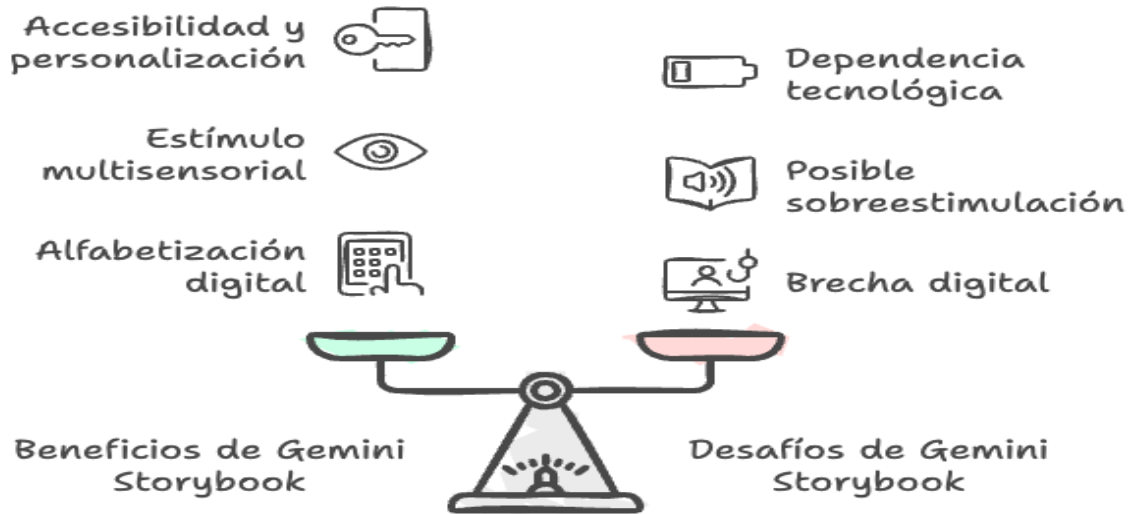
Accesibilidad y personalización

Dependencia tecnológica

Estímulo multisensorial

Posible sobreestimulación

Alfabetización digital

Brecha digital

Beneficios de Gemini Storybook

Desafíos de Gemini Storybook